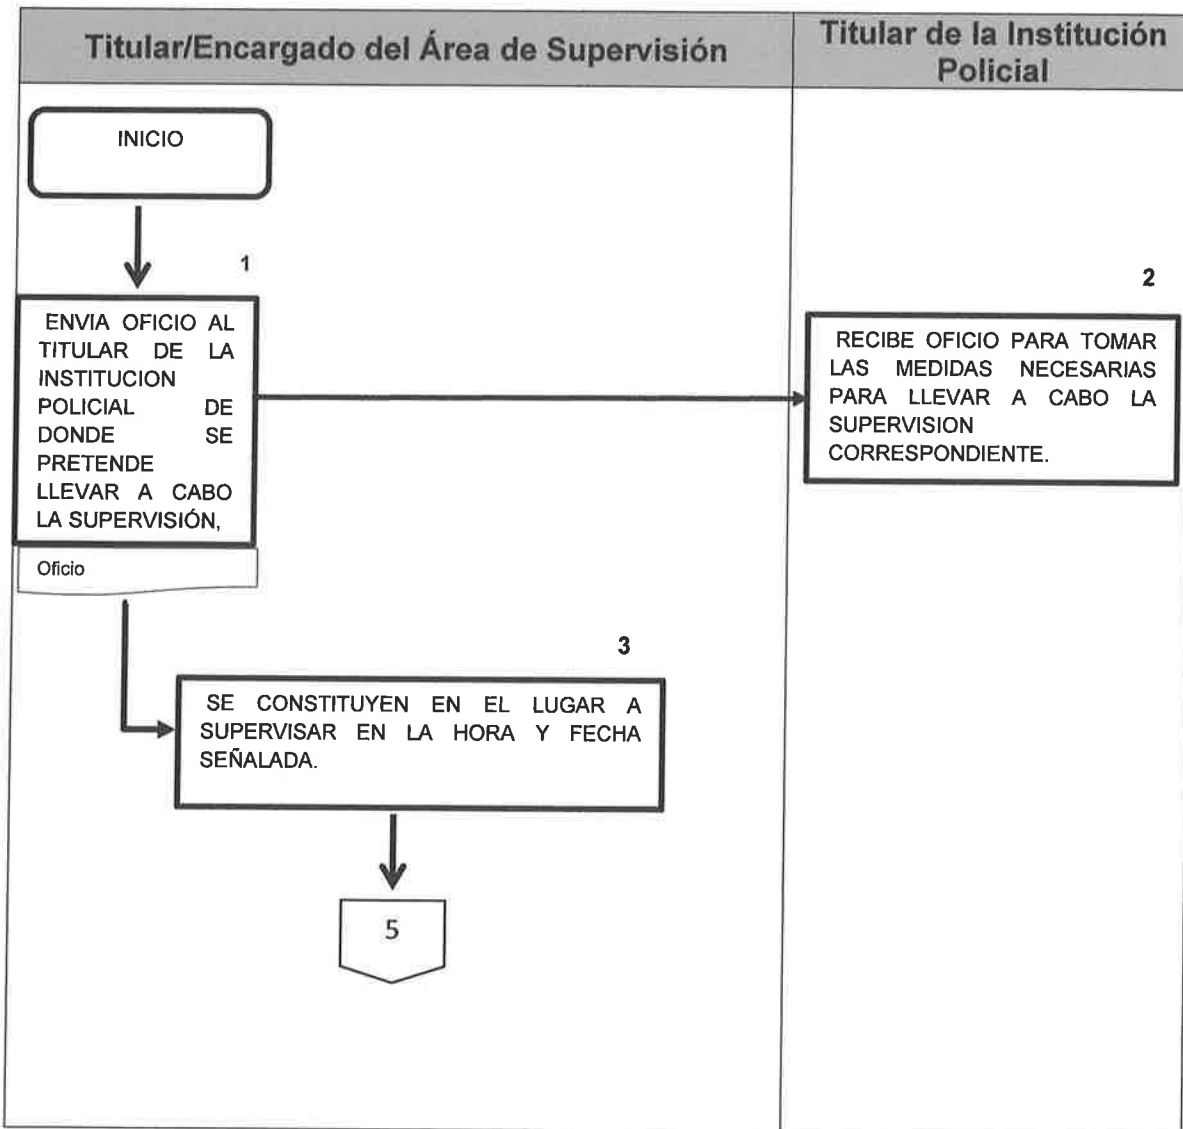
Titular/Encargado del Área de Supervisión

Titular de la Institución Policial

INICIO

1

ENVIA OFICIO AL TITULAR DE LA INSTITUCION POLICIAL DE DONDE SE PRETENDE LLEVAR A CABO LA SUPERVISIÓN,

Oficio

2

RECIBE OFICIO PARA TOMAR LAS MEDIDAS NECESARIAS PARA LLEVAR A CABO LA SUPERVISION CORRESPONDIENTE.

3

SE CONSTITUYEN EN EL LUGAR A SUPERVISAR EN LA HORA Y FECHA SEÑALADA.

5